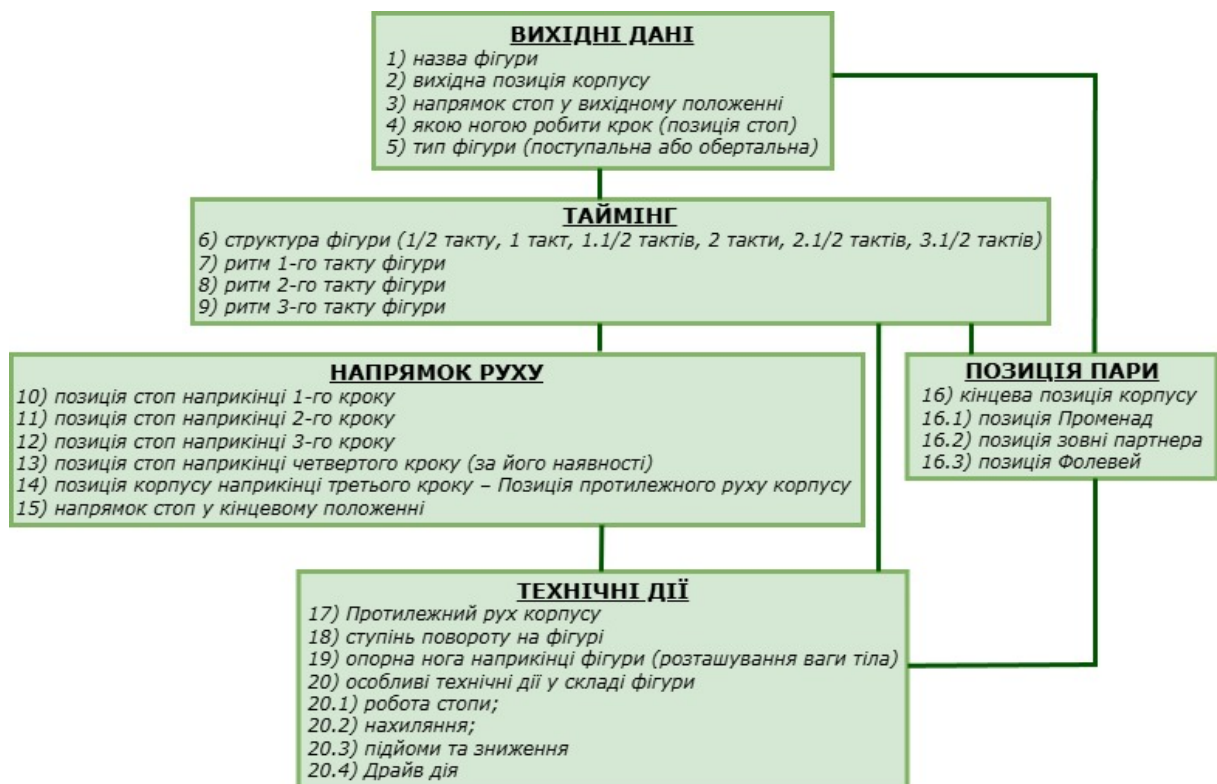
ВИХІДНІ ДАНІ
1) назва фігури
2) вихідна позиція корпусу
3) напрямок стоп у вихідному положенні
4) якою ногою робити крок (позиція стоп)
5) тип фігури (поступальна або обертальна)

ТАЙМІНГ
6) структура фігури (1/2 такту, 1 такт, 1.1/2 тактів, 2 такти, 2.1/2 тактів, 3.1/2 тактів)
7) ритм 1-го такту фігури
8) ритм 2-го такту фігури
9) ритм 3-го такту фігури

НАПРЯМОК РУХУ
10) позиція стоп наприкінці 1-го кроку
11) позиція стоп наприкінці 2-го кроку
12) позиція стоп наприкінці 3-го кроку
13) позиція стоп наприкінці четвертого кроку (за його наявності)
14) позиція корпусу наприкінці третього кроку – Позиція протилежного руху корпусу
15) напрямок стоп у кінцевому положенні

ПОЗИЦІЯ ПАРИ
16) кінцева позиція корпусу
16.1) позиція Променад
16.2) позиція зовні партнера
16.3) позиція Фолевей

ТЕХНІЧНІ ДІЇ
17) Протилежний рух корпусу
18) ступінь повороту на фігурі
19) опорна нога наприкінці фігури (розташування ваги тіла)
20) особливі технічні дії у складі фігури
20.1) робота стопи;
20.2) нахиляння;
20.3) підйоми та зниження
20.4) Драйв дія